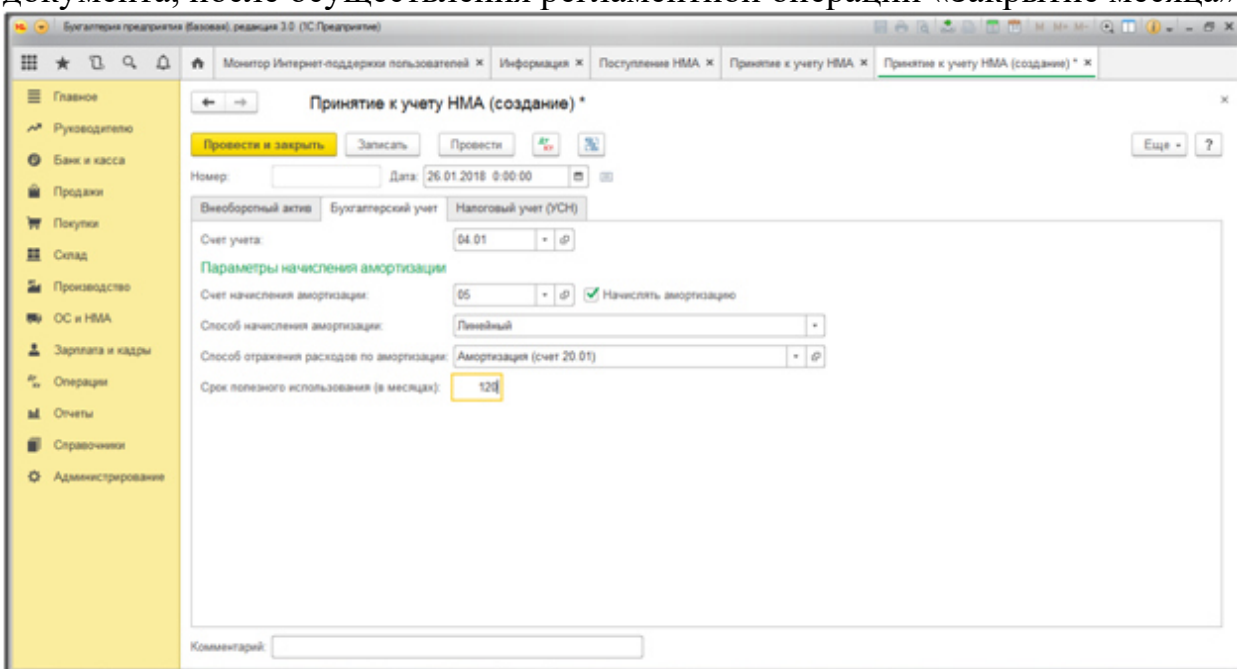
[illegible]

Бухгалтерия предприятия (базовая), редакция 3.0 (1С:Предприятие)

Монитор Интернет-поддержки пользователей × Информация × Поступление НМА × Принятие к учету НМА × Принятие к учету НМА (создание) * ×

Главное
Руководителю
Банк и касса
Продажи
Покупки
Склад
Производство
ОС и НМА
Зарплата и кадры
Операции
Отчеты
Справочники
Администрирование

Принятие к учету НМА (создание) *

Провести и закрыть Записать Провести Еще ?

Номер: Дата: 26.01.2018 0:00:00

Внеоборотный актив Бухгалтерский учет Налоговый учет (УСН)

Счет учета: 04.01

Параметры начисления амортизации

Счет начисления амортизации: 05 Начислять амортизацию

Способ начисления амортизации: Линейный

Способ отражения расходов по амортизации: Амортизация (счет 20.01)

Срок полезного использования (в месяцах): 120

Комментарий: